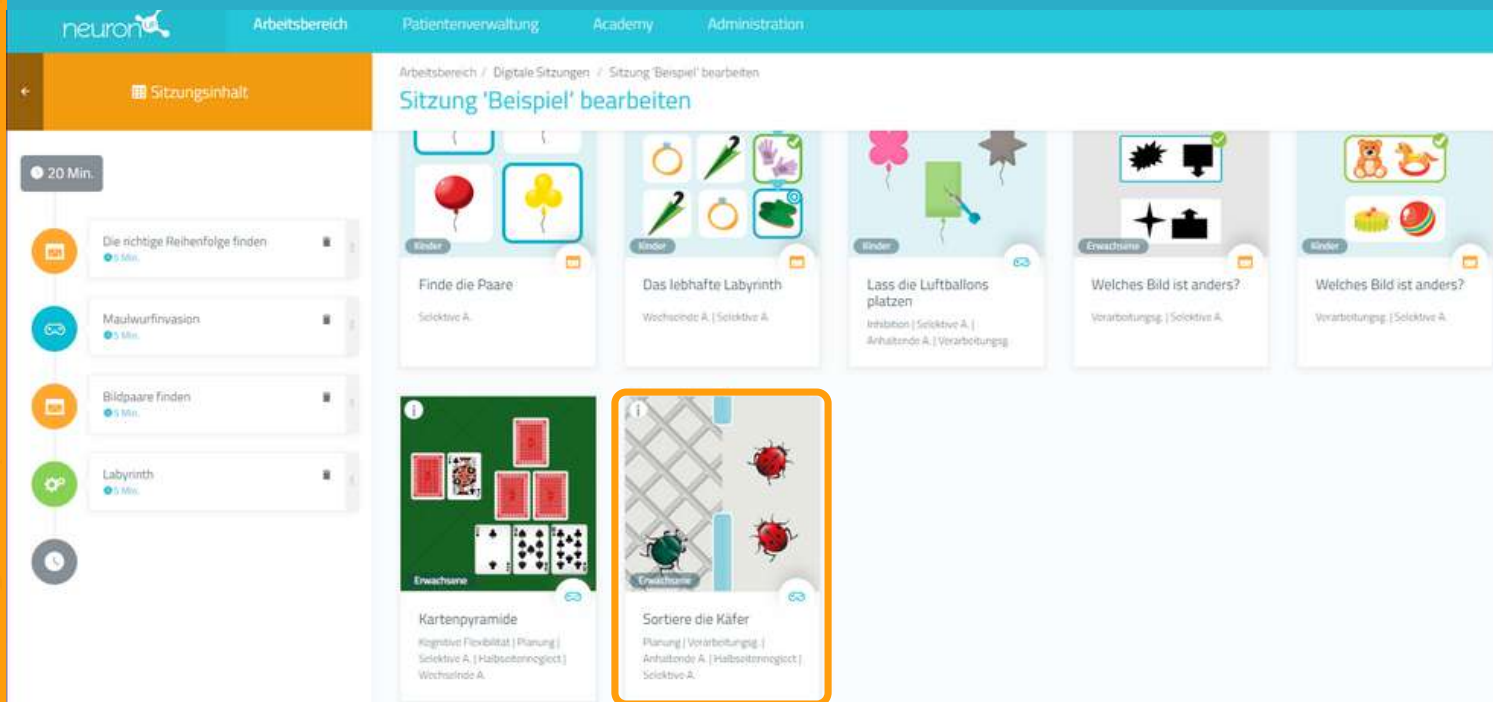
neuron

Arbeitsbereich Patientenverwaltung Academy Administration

Sitzungsinhalt

20 Min.

Die richtige Reihenfolge finden
5 Min.

Maulwurfinvasion
5 Min.

Bildpaare finden
5 Min.

Labyrinth
5 Min.

Arbeitsbereich / Digitale Sitzungen / Sitzung 'Beispiel' bearbeiten

Sitzung 'Beispiel' bearbeiten

Kinder
Finde die Paare
Selektive A.

Kinder
Das lebhafte Labyrinth
Wechselnde A. | Selektive A.

Kinder
Lass die Luftballons platzen
Inhibition | Selektive A. | Anhaltende A. | Verarbeitungsg.

Erwachsene
Welches Bild ist anders?
Verarbeitungsg. | Selektive A.

Kinder
Welches Bild ist anders?
Verarbeitungsg. | Selektive A.

Erwachsene
Kartenpyramide
Kognitive Flexibilität | Planung | Selektive A. | Halbseitenneglect | Wechselnde A.

Erwachsene
Sortiere die Käfer
Planung | Verarbeitungsg. | Anhaltende A. | Halbseitenneglect | Selektive A.